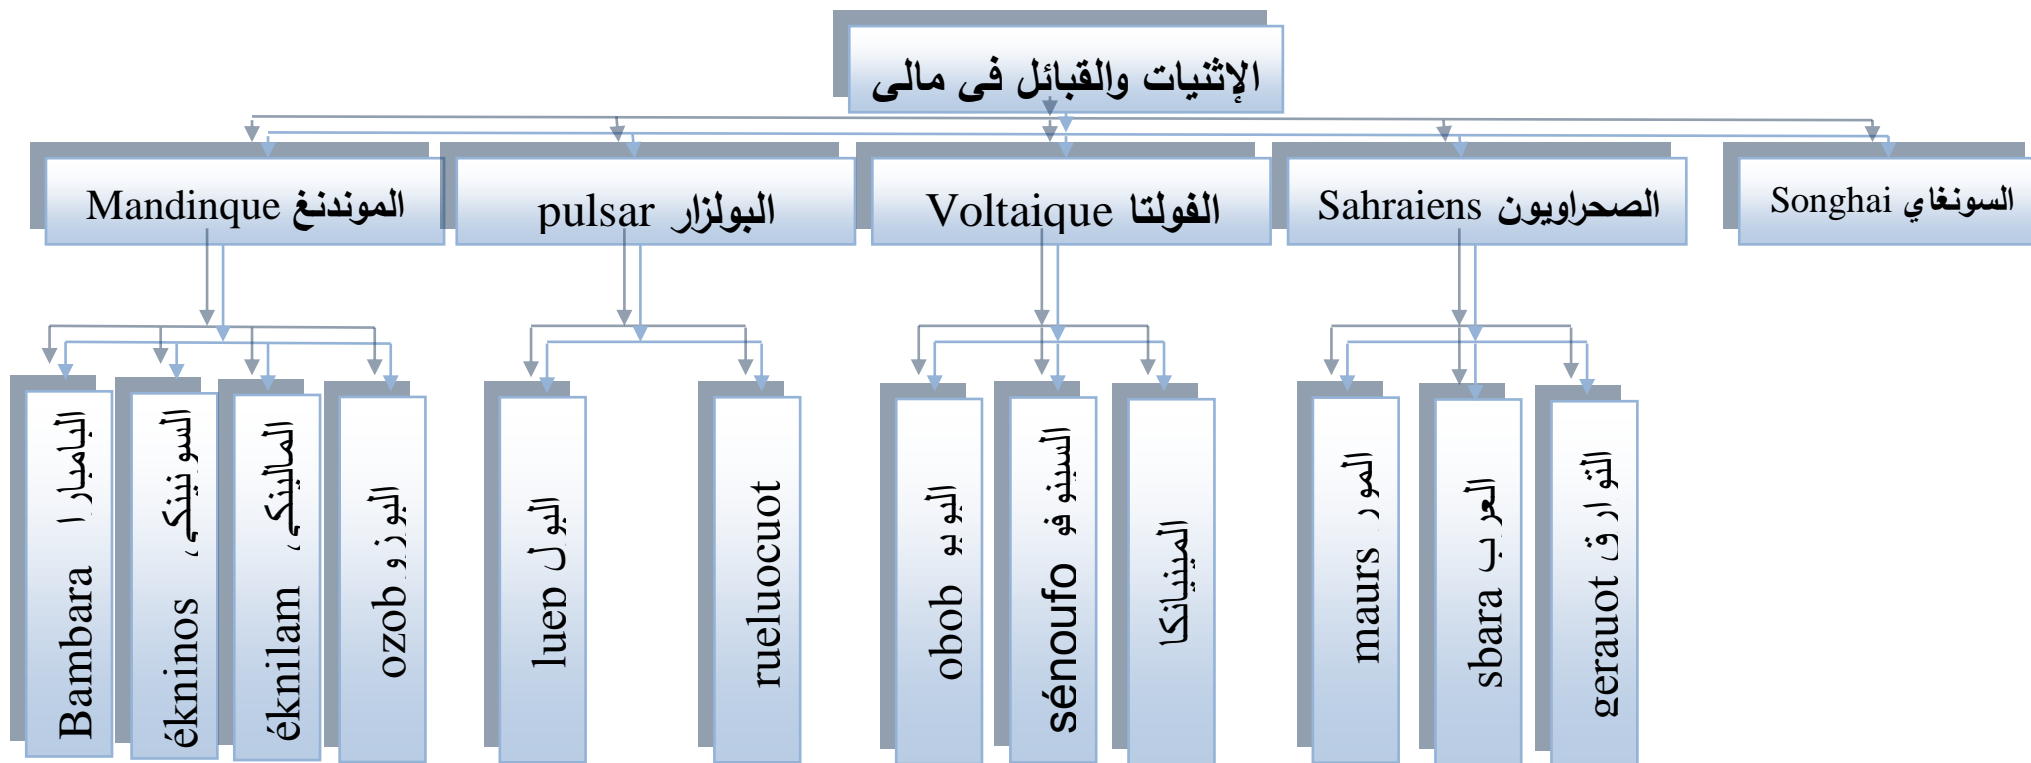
الإثنيات والقبائل فى مالى

Mandinque الموندنغ

pulsar البولزار

Voltaique الفولتا

Sahraiens الصحراويون

Songhai السونغاي

Bambara البامبارا

éknînos السونينكي

éknilam المالينكي

ozob البوزو

luep البول

rueluocuot

obob البوبو

sénoufo السينوفو

الميناكا

maurs المور

sbara العرب

gerauot التوارق